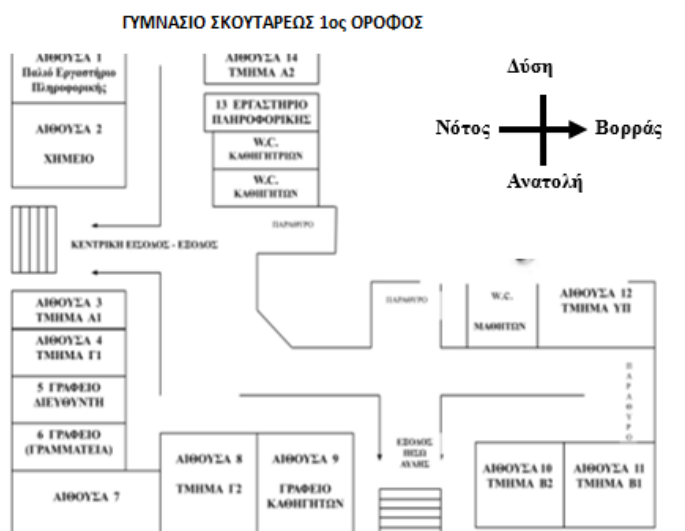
ΓΥΜΝΑΣΙΟ ΣΚΟΥΤΑΡΕΩΣ 1ος ΟΡΟΦΟΣ

ΑΙΘΟΥΣΑ 1
Παλιό Εργαστήριο Πληροφορικής

ΑΙΘΟΥΣΑ 2
ΧΗΜΕΙΟ

ΑΙΘΟΥΣΑ 14
ΤΜΗΜΑ Α2

13 ΕΡΓΑΣΤΗΡΙΟ ΠΛΗΡΟΦΟΡΙΚΗΣ

W.C. ΚΑΘΗΓΗΤΡΙΩΝ

W.C. ΚΑΘΗΓΗΤΩΝ

Δύση

Νότος

Βορράς

Ανατολή

ΠΑΡΑΘΥΡΟ

ΚΕΝΤΡΙΚΗ ΕΙΣΟΔΟΣ - ΕΞΟΔΟΣ

ΠΑΡΑΘΥΡΟ

W.C. ΜΑΘΗΤΩΝ

ΑΙΘΟΥΣΑ 12
ΤΜΗΜΑ Γ΄΄

ΑΙΘΟΥΣΑ 3
ΤΜΗΜΑ Α1

ΑΙΘΟΥΣΑ 4
ΤΜΗΜΑ Γ1

5 ΓΡΑΦΕΙΟ ΔΙΕΥΘΥΝΤΗ

6 ΓΡΑΦΕΙΟ (ΓΡΑΜΜΑΤΕΙΑ)

ΑΙΘΟΥΣΑ 7

ΑΙΘΟΥΣΑ 8
ΤΜΗΜΑ Γ2

ΑΙΘΟΥΣΑ 9
ΓΡΑΦΕΙΟ ΚΑΘΗΓΗΤΩΝ

ΠΑΡΑΘΥΡΟ

ΕΞΟΔΟΣ ΠΙΣΩ ΑΥΛΗΣ

ΑΙΘΟΥΣΑ 10
ΤΜΗΜΑ Β2

ΑΙΘΟΥΣΑ 11
ΤΜΗΜΑ Β1